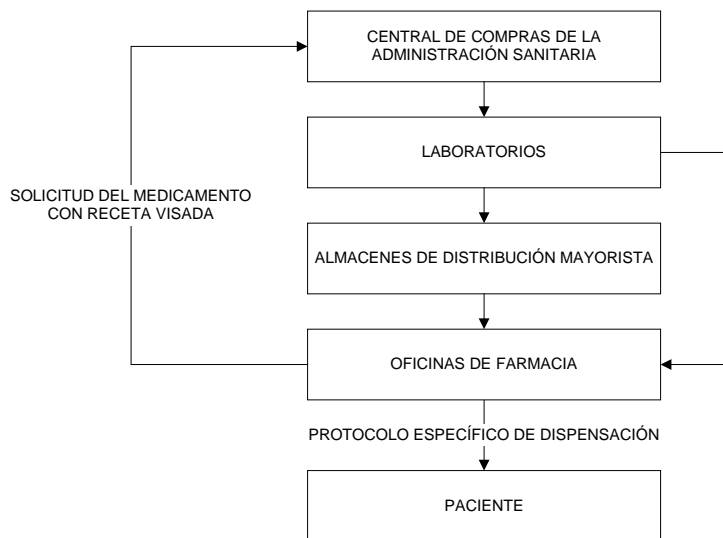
CENTRAL DE COMPRAS DE LA ADMINISTRACIÓN SANITARIA

LABORATORIOS

SOLICITUD DEL MEDICAMENTO CON RECETA VISADA

ALMACENES DE DISTRIBUCIÓN MAYORISTA

OFICINAS DE FARMACIA

PROTOCOLO ESPECÍFICO DE DISPENSACIÓN

PACIENTE